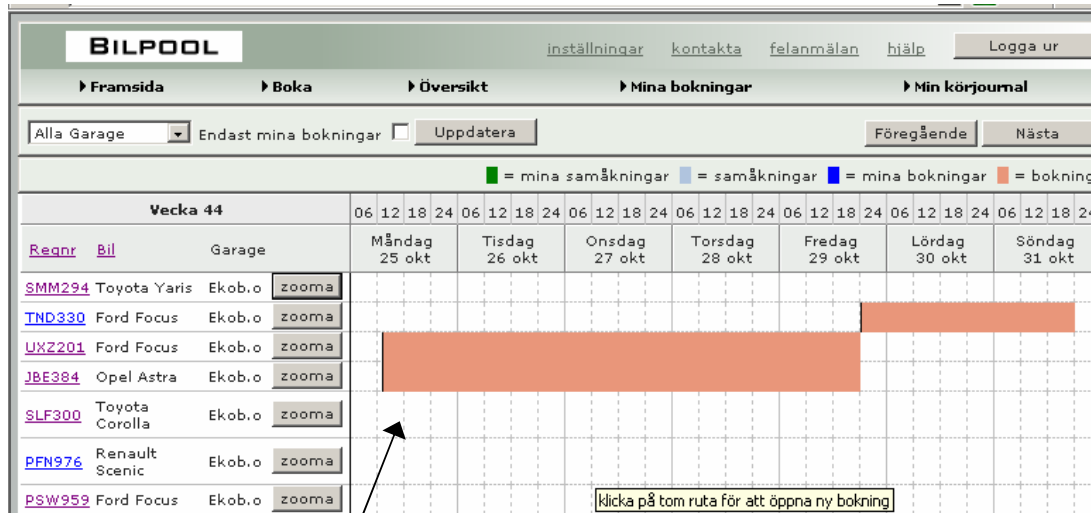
BILPOOL

inställningar kontakta felanmälan hjälp Logga ur

Framsida Boka Översikt Mina bokningar Min körjournal

Alla Garage Endast mina bokningar Uppdatera Föregående Nästa

= mina samåkningar = samåkningar = mina bokningar = bokning

| Vecka 44 | | | | 06 12 18 24 | 06 12 18 24 | 06 12 18 24 | 06 12 18 24 | 06 12 18 24 | 06 12 18 24 | 06 12 18 24 |
|---|---|---|---|---|---|---|---|---|---|---|
| Regnr | Bil | Garage | | Måndag 25 okt | Tisdag 26 okt | Onsdag 27 okt | Torsdag 28 okt | Fredag 29 okt | Lördag 30 okt | Söndag 31 okt |
| SMM294 | Toyota Yaris | Ekob.o | zooma | | | | | | | |
| TND330 | Ford Focus | Ekob.o | zooma | | | | | | | |
| UXZ201 | Ford Focus | Ekob.o | zooma | | | | | | | |
| JBE384 | Opel Astra | Ekob.o | zooma | | | | | | | |
| SLF300 | Toyota Corolla | Ekob.o | zooma | | | | | | | |
| PFN976 | Renault Scenic | Ekob.o | zooma | | | | | | | |
| PSW959 | Ford Focus | Ekob.o | zooma | | | | | | | |

klicka på tom ruta för att öppna ny bokning